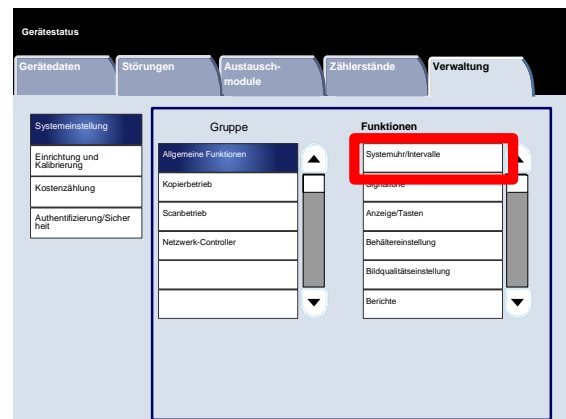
Gerätestatus

Gerätedaten | Störungen | Austausch-module | Zählerstände | Verwaltung

Systemeinstellung

Einrichtung und Kalibrierung

Kostenzählung

Authentifizierung/Sicherheit

Gruppe

Allgemeine Funktionen

Kopierbetrieb

Scanbetrieb

Netzwerk-Controller

Funktionen

Systemuhr/Intervalle

Signaltöne

Anzeige/Tasten

Behältereinstellung

Bildqualitätseinstellung

Berichte